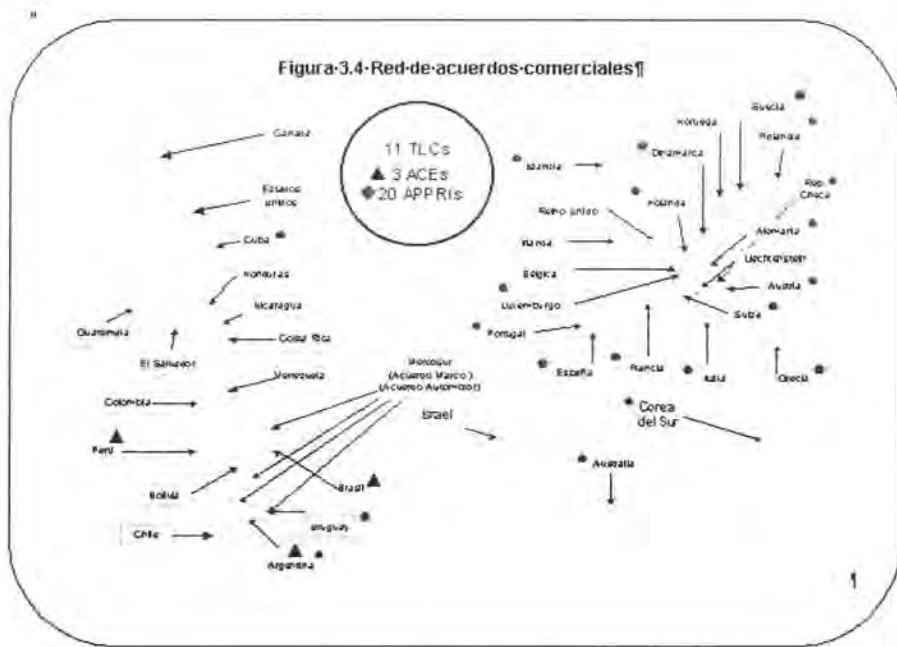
Figura·3.4·Red·de·acuerdos·comerciales¶

11 TLCs
▲ 3 ACEs
◆20 APPRIs

Canadá

Estados Unidos

Cuba

Honduras

Nicaragua

Guatemala

Costa Rica

El Salvador

Venezuela

Colombia

Perú

Bolivia

Chile

Mercosur (Acuerdo Marco) (Acuerdo Automotriz)

Israel

Brasil

Uruguay

Argentina

Islandia

Noruega

Suecia

Finlandia

Dinamarca

Rep. Checa

Reino Unido

Polonia

Alemania

Países

Liechtenstein

Bélgica

Austria

Luxemburgo

Suiza

Portugal

España

Francia

Italia

Grecia

Corea del Sur

Australia

1